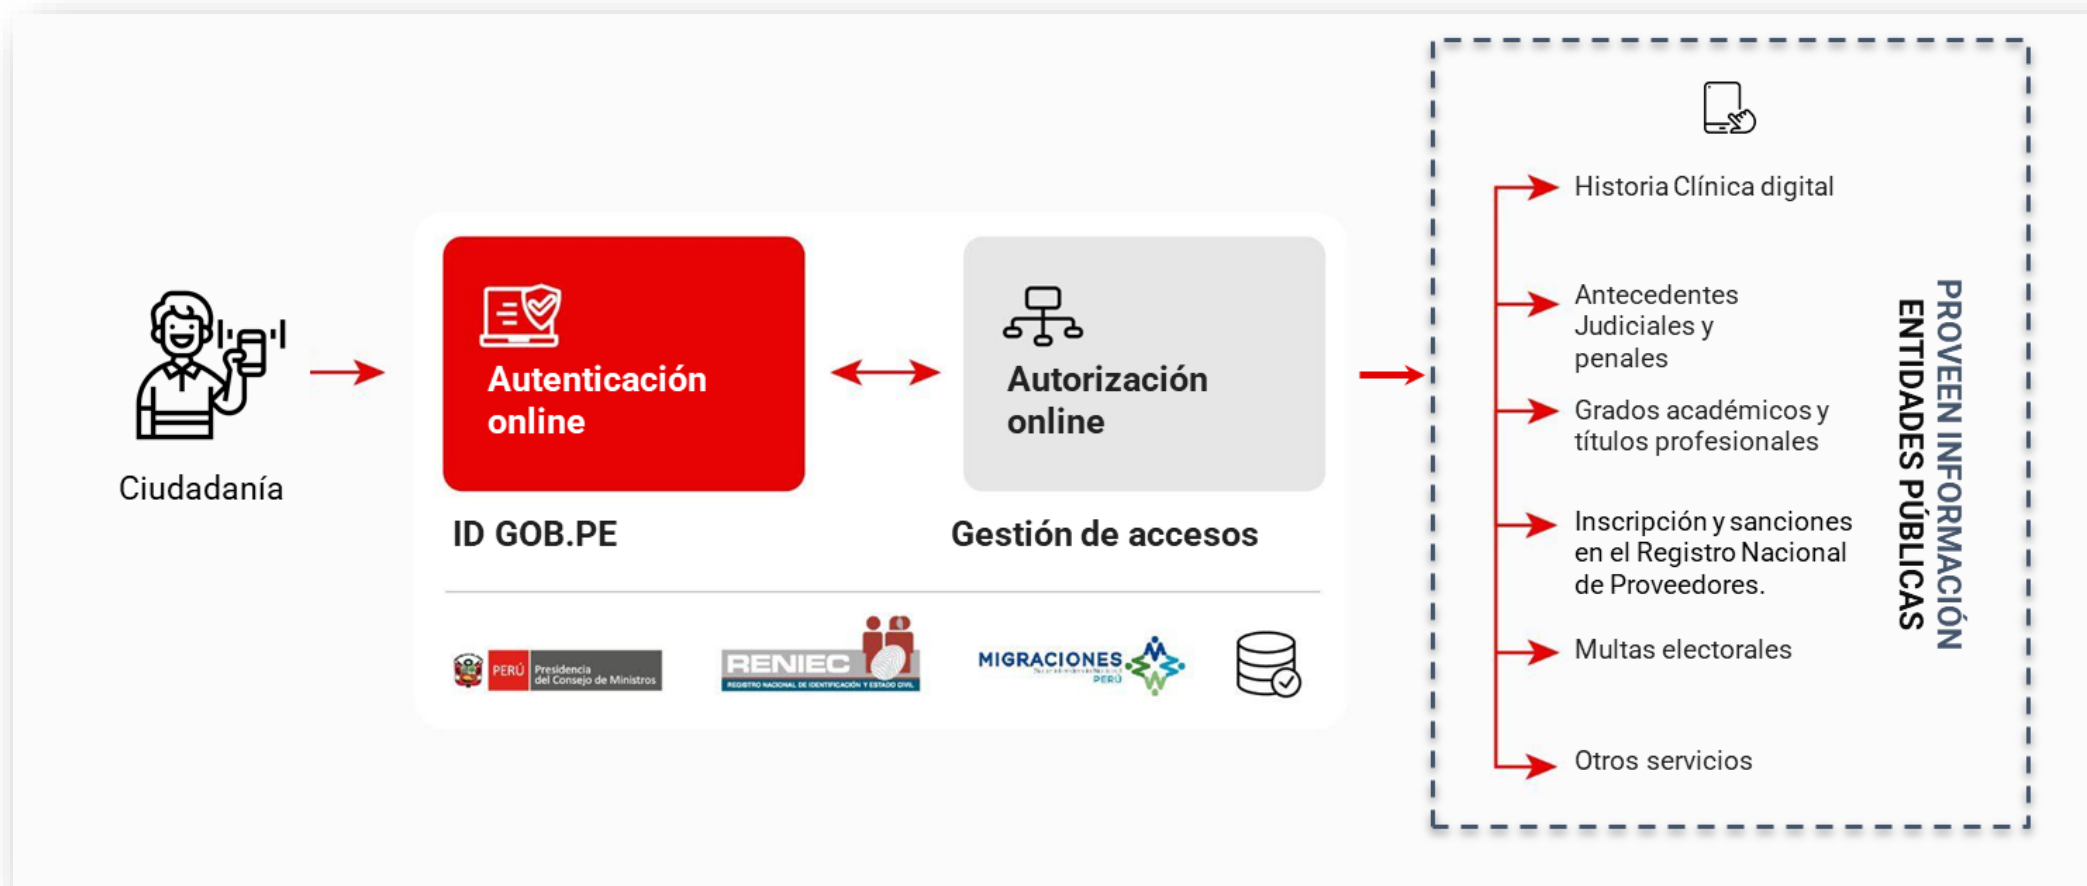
Ciudadanía

Autenticación online

ID GOB.PE

Autorización online

Gestión de accesos

PERÚ Presidencia del Consejo de Ministros

RENIEC
REGISTRO NACIONAL DE IDENTIFICACIÓN Y ESTADO CIVIL

MIGRACIONES
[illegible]
PERÚ

Historia Clínica digital

Antecedentes Judiciales y penales

Grados académicos y títulos profesionales

Inscripción y sanciones en el Registro Nacional de Proveedores.

Multas electorales

Otros servicios

ENTIDADES PÚBLICAS
PROVEEN INFORMACIÓN